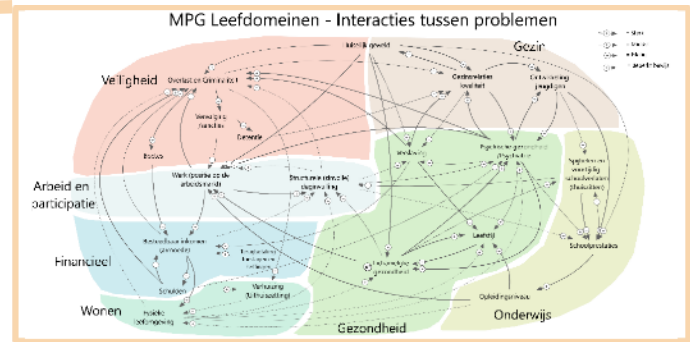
MPG Leefdomeinen - Interacties tussen problemen

Veiligheid

Gezin

Arbeid en participatie

Financieel

Wonen

Gezondheid

Onderwijs

Huiselijk geweld

Overlast en Criminaliteit

Verwarring functies

Geweld

Boetes

Werk (positie op de arbeidsmarkt)

Structurele uitval/dagbesteding

Gezinsrelaties kwaliteit

Opvoeding pedagogiek

Psychische gezondheid

Verslaving

Spijbelen en voortijdig schoolverlaten

Leefstijl

Schoolprestaties

Huishoudelijk inkomen

Schulden

Verhuizing (uithuiszetting)

Fysieke gezondheid

Opleidingsniveau

Fysieke gezondheid

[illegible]